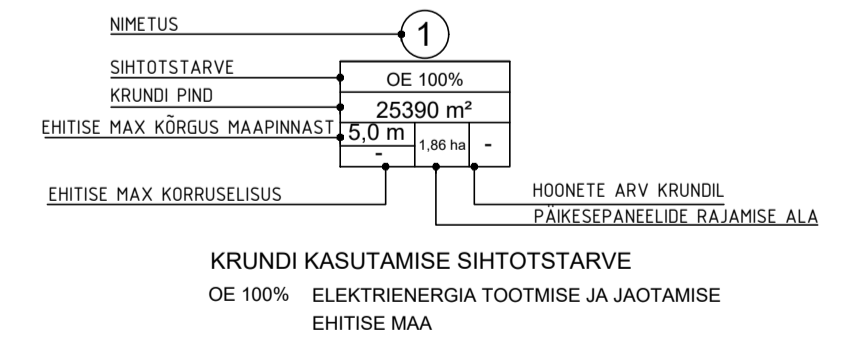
NIMETUS

1

SIHTOTSTARVE

OE 100%

KRUNDI PIND

25390 m²

EHITISE MAX KÕRGUS MAAPINNAST

5,0 m

-

1,86 ha

-

EHITISE MAX KORRUSELISUS

HOONETE ARV KRUNDIL

PÄIKESEPANEELIDE RAJAMISE ALA

KRUNDI KASUTAMISE SIHTOTSTARVE

OE 100% ELEKTRIENERGIA TOOTMISE JA JAOTAMISE EHITISE MAA